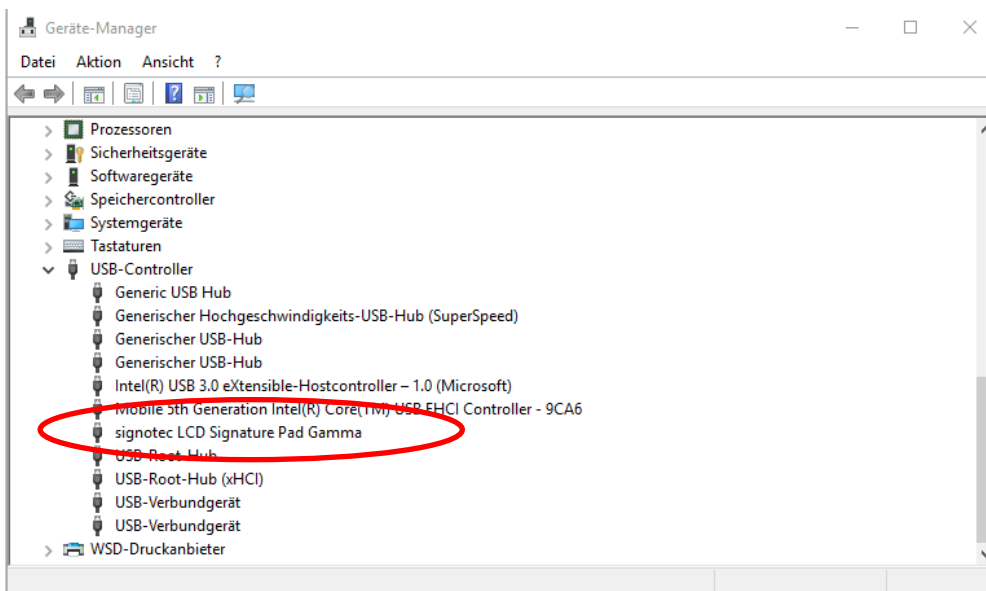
Geräte-Manager

Datei Aktion Ansicht ?

Prozessoren
Sicherheitsgeräte
Softwaregeräte
Speichercontroller
Systemgeräte
Tastaturen
USB-Controller
Generic USB Hub
Generischer Hochgeschwindigkeits-USB-Hub (SuperSpeed)
Generischer USB-Hub
Generischer USB-Hub
Intel(R) USB 3.0 eXtensible-Hostcontroller – 1.0 (Microsoft)
Mobile 5th Generation Intel(R) Core(TM) USB EHCI Controller - 9CA6
signotec LCD Signature Pad Gamma
USB-Root-Hub
USB-Root-Hub (xHCI)
USB-Verbundgerät
USB-Verbundgerät
WSD-Druckanbieter